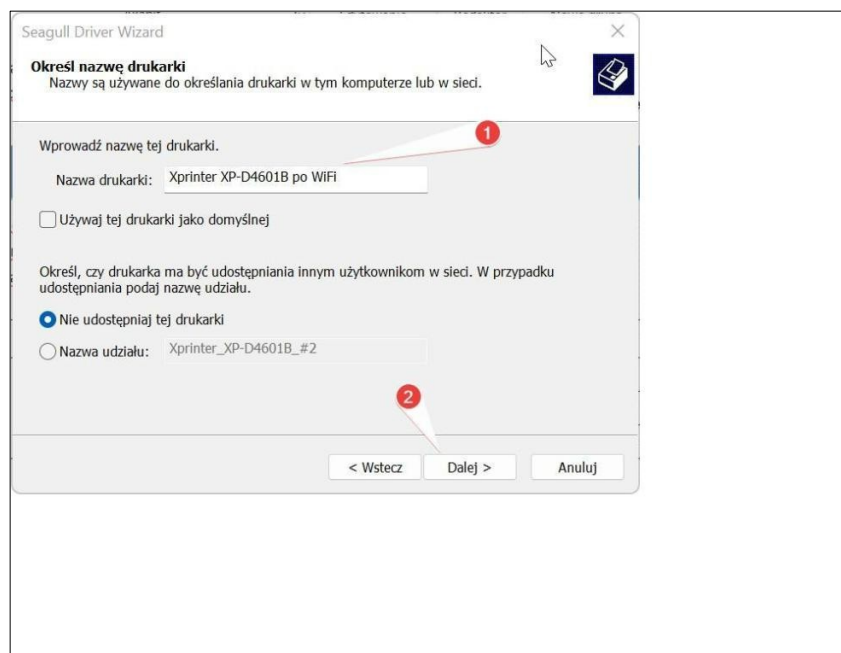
Seagull Driver Wizard

Określ nazwę drukarki
Nazwy są używane do określania drukarki w tym komputerze lub w sieci.

1

Wprowadź nazwę tej drukarki.

Nazwa drukarki: Xprinter XP-D4601B po WiFi

Używaj tej drukarki jako domyślnej

Określ, czy drukarka ma być udostępniania innym użytkownikom w sieci. W przypadku udostępniania podaj nazwę udziału.

Nie udostępniaj tej drukarki

Nazwa udziału: Xprinter_XP-D4601B_#2

2

< Wstecz Dalej > Anuluj